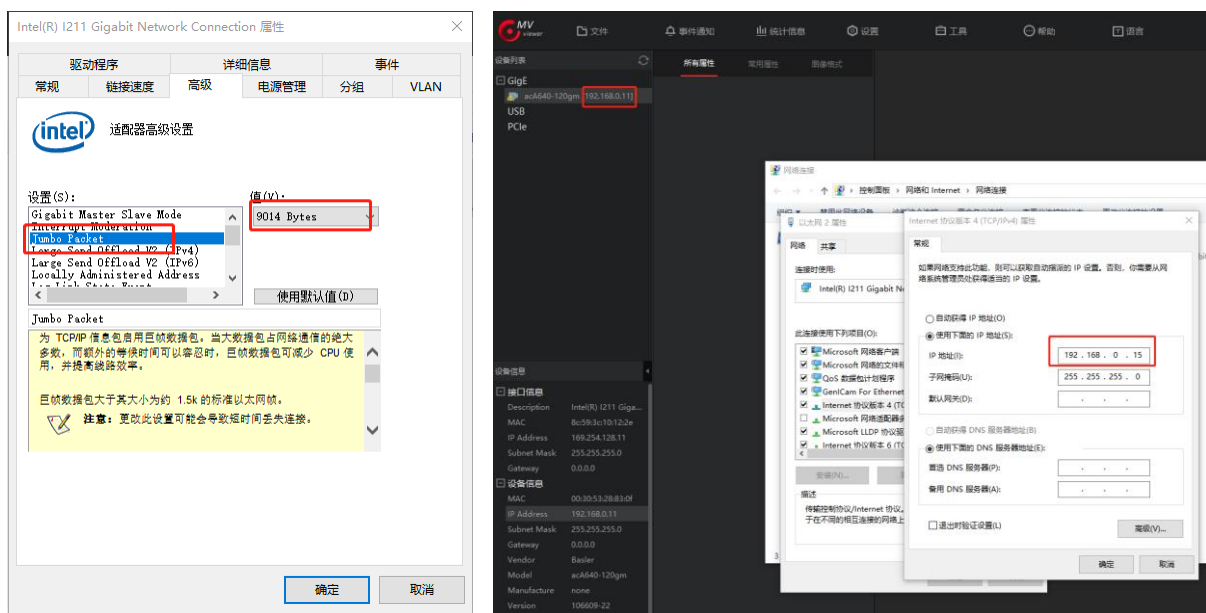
Intel(R) I211 Gigabit Network Connection 属性

驱动程序 | 详细信息 | 事件
常规 | 链接速度 | 高级 | 电源管理 | 分组 | VLAN

intel 适配器高级设置

设置(S):
Gigabit Master Slave Mode
Interrupt Moderation
Jumbo Packet
Large Send Offload V2 (IPv4)
Large Send Offload V2 (IPv6)
Locally Administered Address
Log Link State Event

值(V):
9014 Bytes

使用默认值(D)

Jumbo Packet
为 TCP/IP 信息包启用巨帧数据包。当大数据包占网络通信的绝大多数，而额外的等候时间可以容忍时，巨帧数据包可减少 CPU 使用，并提高链路效率。

巨帧数据包大于其大小为约 1.5k 的标准以太网帧。

注意：更改此设置可能会导致短时间丢失连接。

确定 取消

MV viewer 文件 事件通知 统计信息 设置 工具 帮助 语言

设备列表
GigE
acA640-120gm (192.168.0.11)
USB
PCIe

所有属性 常用属性 图像格式

网络连接
控制面板 > 网络和 Internet > 网络连接

以太网 2 属性
网络 共享
连接时使用:
Intel(R) I211 Gigabit N
此连接使用下列项目(O):
Microsoft 网络客户端
Microsoft 网络的文件和
QoS 数据包计划程序
GenICam For Ethernet
Internet 协议版本 4 (TC
Microsoft 网络适配器多
Microsoft LLDP 协议驱
Internet 协议版本 6 (TC
安装(N)...
描述
传输控制协议/Internet 协议。
于在不同的相互连接的网络上

Internet 协议版本 4 (TCP/IPv4) 属性
常规
如果网络支持此功能，则可以获取自动指派的 IP 设置。否则，你需要从网络系统管理员处获得适当的 IP 设置。
自动获得 IP 地址(O)
使用下面的 IP 地址(S):
IP 地址(I): 192 . 168 . 0 . 15
子网掩码(U): 255 . 255 . 255 . 0
默认网关(D): . . .
自动获得 DNS 服务器地址(B)
使用下面的 DNS 服务器地址(E):
首选 DNS 服务器(P): . . .
备用 DNS 服务器(A): . . .
退出时验证设置(L)
高级(V)...
确定 取消

设备信息
接口信息
Description Intel(R) I211 Giga...
MAC 8c:59:c3c:10:12:2e
IP Address 169.254.128.11
Subnet Mask 255.255.255.0
Gateway 0.0.0.0
设备信息
MAC 00:30:53:28:83:0f
IP Address 192.168.0.11
Subnet Mask 255.255.255.0
Gateway 0.0.0.0
Vendor Basler
Model acA640-120gm
Manufacture none
Version 106609-22